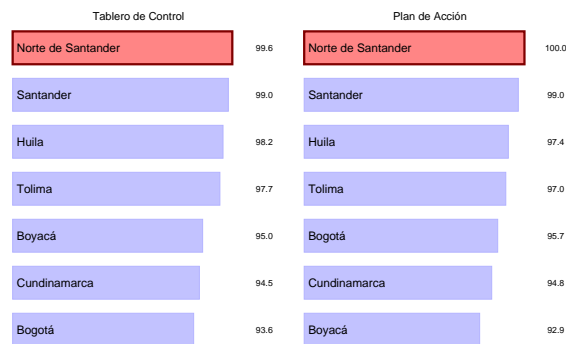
Tablero de Control

| | |
|---|---|
| Norte de Santander | 99.6 |
| Santander | 99.0 |
| Huila | 98.2 |
| Tolima | 97.7 |
| Boyacá | 95.0 |
| Cundinamarca | 94.5 |
| Bogotá | 93.6 |

Plan de Acción

| | |
|---|---|
| Norte de Santander | 100.0 |
| Santander | 99.0 |
| Huila | 97.4 |
| Tolima | 97.0 |
| Bogotá | 95.7 |
| Cundinamarca | 94.8 |
| Boyacá | 92.9 |